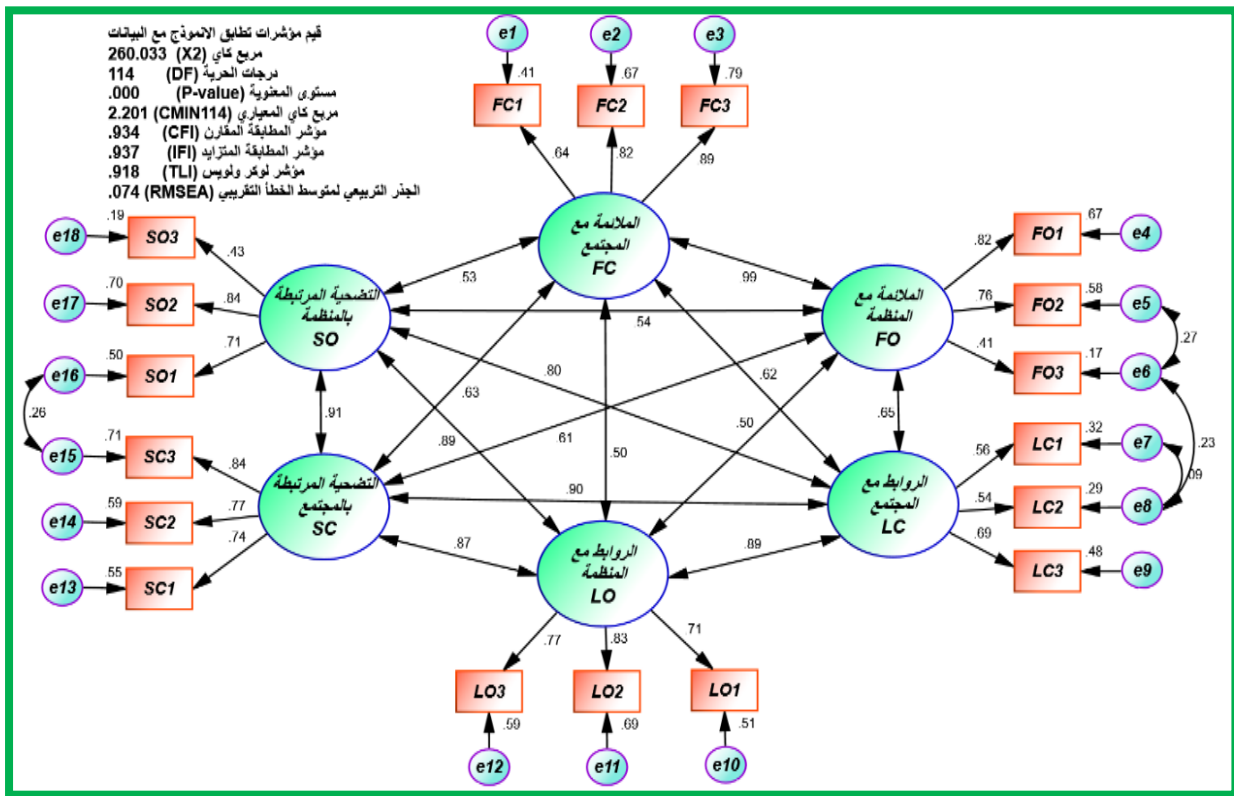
قيم مؤشرات تطابق الانموذج مع البيانات
مربع كاي (X2) 260.033
درجات الحرية (DF) 114
مستوى المعنوية (P-value) .000
مربع كاي المعياري (CMIN114) 2.201
مؤشر المطابقة المقارن (CFI) .934
مؤشر المطابقة المتزايد (IFI) .937
مؤشر لوكر ولويس (TLI) .918
الجذر التربيعي لمتوسط الخطأ التقريبي (RMSEA) .074

e1
e2
e3
.41
.67
.79
FC1
FC2
FC3
.64
.82
.89

الملائمة مع المجتمع FC

e18 .19 SO3 .43
e17 .70 SO2 .84
e16 .50 SO1 .71
.26
e15 .71 SC3 .84
e14 .59 SC2 .77
e13 .55 SC1 .74

التضحية المرتبطة بالمنظمة SO
التضحية المرتبطة بالمجتمع SC

.53
.99
.54
.91
.63
.80
.62
.61
.65
.89
.50
.50
.90
.87
.89

الملائمة مع المنظمة FO
الروابط مع المجتمع LC
الروابط مع المنظمة LO

.82 FO1 67 e4
.76 FO2 .58 e5
.41 FO3 .17 e6
.27
.56 LC1 .32 e7
.23
.54 LC2 .29 e8
.09
.69 LC3 .48 e9

.77
.83
71
LO3
LO2
LO1
.59
.69
.51
e12
e11
e10